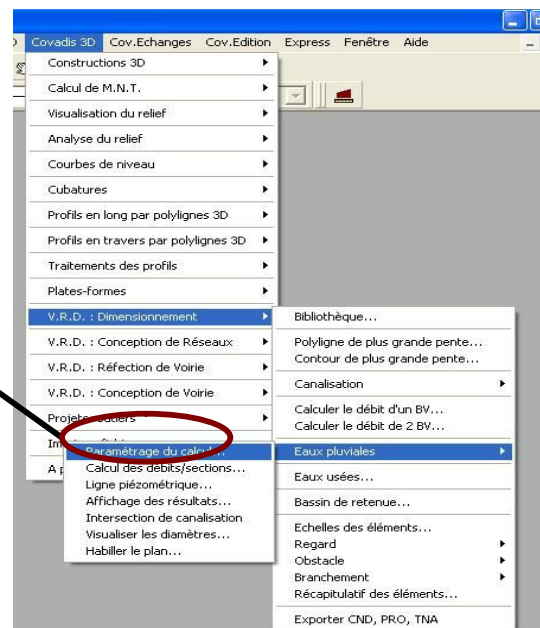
Covadis 3D   Cov.Echanges   Cov.Edition   Express   Fenêtre   Aide

Constructions 3D
Calcul de M.N.T.
Visualisation du relief
Analyse du relief
Courbes de niveau
Cubatures
Profils en long par polylignes 3D
Profils en travers par polylignes 3D
Traitements des profils
Plates-formes
V.R.D. : Dimensionnement
V.R.D. : Conception de Réseaux
V.R.D. : Réfection de Voirie
V.R.D. : Conception de Voirie
Projets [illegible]
In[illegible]
A p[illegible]

Bibliothèque...
Polyligne de plus grande pente...
Contour de plus grande pente...
Canalisation
Calculer le débit d'un BV...
Calculer le débit de 2 BV...
Eaux pluviales
Eaux usées...
Bassin de retenue...
Echelles des éléments...
Regard
Obstacle
Branchement
Récapitulatif des éléments...
Exporter CND, PRO, TNA

Paramétrage du calcul...
Calcul des débits/sections...
Ligne piézométrique...
Affichage des résultats...
Intersection de canalisation
Visualiser les diamètres...
Habiller le plan...